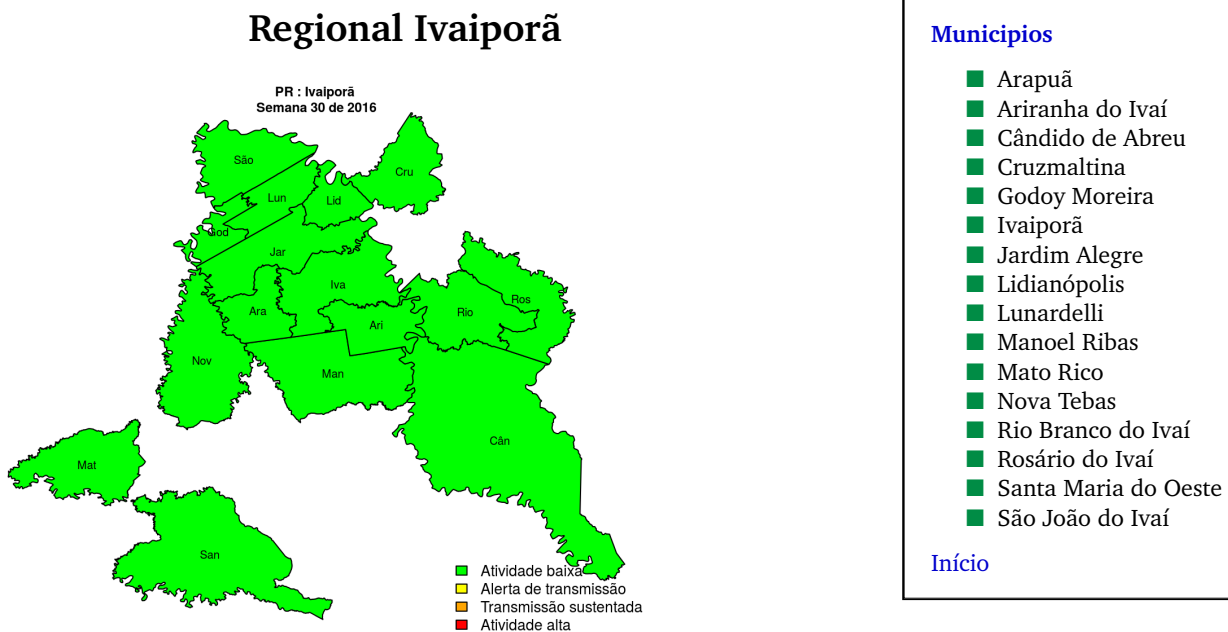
Regional Ivaiporã

PR : Ivaiporã
Semana 30 de 2016

São
Cru
Lun
Lid
God
Jar
Iva
Ros
Ara
Rio
Ari
Nov
Man
Cân
Mat
San

Atividade baixa
Alerta de transmissão
Transmissão sustentada
Atividade alta

Municipios

Arapuã
Ariranha do Ivaí
Cândido de Abreu
Cruzmaltina
Godoy Moreira
Ivaiporã
Jardim Alegre
Lidianópolis
Lunardelli
Manoel Ribas
Mato Rico
Nova Tebas
Rio Branco do Ivaí
Rosário do Ivaí
Santa Maria do Oeste
São João do Ivaí

Início